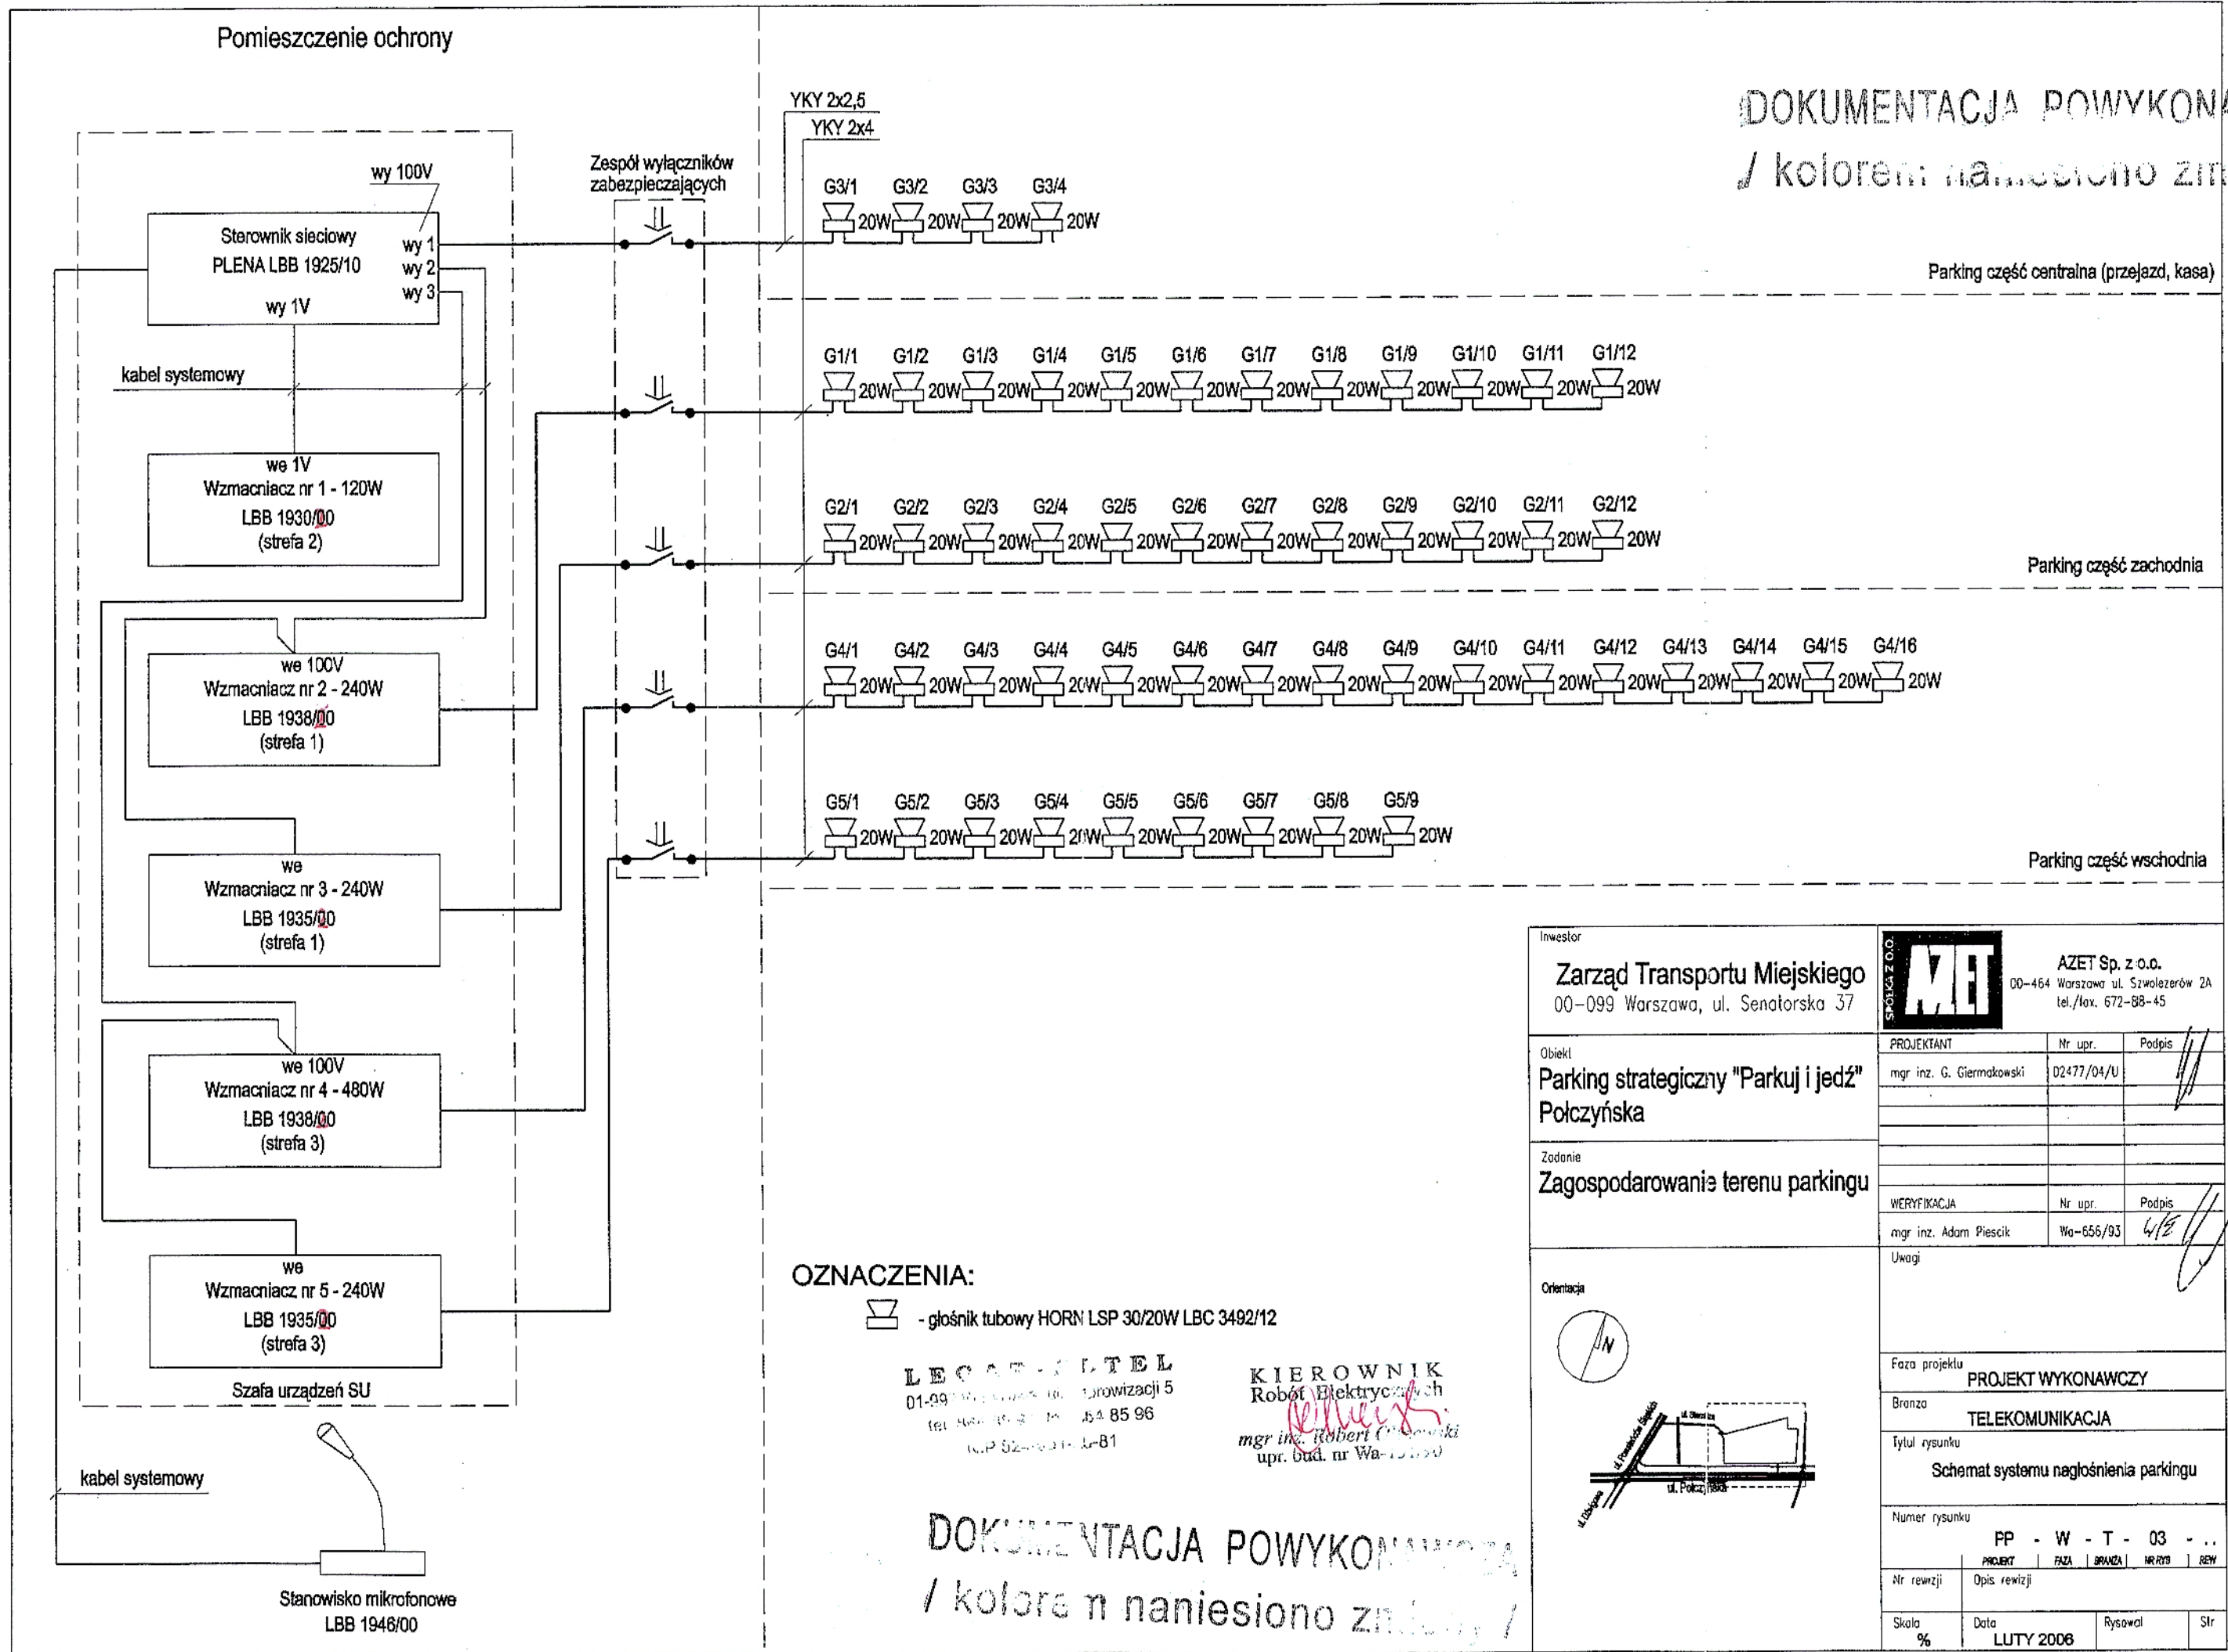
Pomieszczenie ochrony

YKY 2x2,5
YKY 2x4

DOKUMENTACJA POWYKON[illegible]
/ kolorem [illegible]

wy 100V

Zespół wyłączników zabezpieczających

Sterownik sieciowy
PLENA LBB 1925/10
wy 1V
wy 1
wy 2
wy 3

G3/1 G3/2 G3/3 G3/4
20W 20W 20W 20W

Parking część centralna (przejazd, kasa)

kabel systemowy

G1/1 G1/2 G1/3 G1/4 G1/5 G1/6 G1/7 G1/8 G1/9 G1/10 G1/11 G1/12
20W 20W 20W 20W 20W 20W 20W 20W 20W 20W 20W 20W

we 1V
Wzmacniacz nr 1 - 120W
LBB 1930/00
(strefa 2)

G2/1 G2/2 G2/3 G2/4 G2/5 G2/6 G2/7 G2/8 G2/9 G2/10 G2/11 G2/12
20W 20W 20W 20W 20W 20W 20W 20W 20W 20W 20W 20W

Parking część zachodnia

we 100V
Wzmacniacz nr 2 - 240W
LBB 1938/00
(strefa 1)

G4/1 G4/2 G4/3 G4/4 G4/5 G4/6 G4/7 G4/8 G4/9 G4/10 G4/11 G4/12 G4/13 G4/14 G4/15 G4/16
20W 20W 20W 20W 20W 20W 20W 20W 20W 20W 20W 20W 20W 20W 20W 20W

G5/1 G5/2 G5/3 G5/4 G5/5 G5/6 G5/7 G5/8 G5/9
20W 20W 20W 20W 20W 20W 20W 20W 20W

Parking część wschodnia

we
Wzmacniacz nr 3 - 240W
LBB 1935/00
(strefa 1)

we 100V
Wzmacniacz nr 4 - 480W
LBB 1938/00
(strefa 3)

we
Wzmacniacz nr 5 - 240W
LBB 1935/00
(strefa 3)

Szafa urządzeń SU

kabel systemowy

Stanowisko mikrofonowe
LBB 1946/00

OZNACZENIA:
- głośnik tubowy HORN LSP 30/20W LBC 3492/12

LEC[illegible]TEL
01-99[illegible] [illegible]rowizacji 5
tel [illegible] 64 85 96
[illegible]P 52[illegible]-81

KIEROWNIK
Robót Elektrycznych
mgr inż. Robert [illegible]ki
upr. bud. nr Wa-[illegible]

DOK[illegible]NTACJA POWYKON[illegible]
/ kolorem naniesiono zm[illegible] /

Inwestor
Zarząd Transportu Miejskiego
00-099 Warszawa, ul. Senatorska 37

AZET SPÓŁKA Z O.O.
AZET Sp. z o.o.
00-464 Warszawa ul. Szwoleżerów 2A
tel./fax. 672-88-45

Obiekt
Parking strategiczny "Parkuj i jedź" Połczyńska

PROJEKTANT | Nr upr. | Podpis
mgr inż. G. Giermakowski | 02477/04/U |

Zadanie
Zagospodarowanie terenu parkingu

WERYFIKACJA | Nr upr. | Podpis
mgr inż. Adam Piescik | Wa-656/93 |

Uwagi

Orientacja
N
ul. Połczyńska

Faza projektu
PROJEKT WYKONAWCZY
Branża
TELEKOMUNIKACJA
Tytuł rysunku
Schemat systemu nagłośnienia parkingu
Numer rysunku
PP - W - T - 03 - ..
PROJEKT FAZA BRANŻA NR RYS REW
Nr rewizji | Opis rewizji
Skala % | Data LUTY 2006 | Rysował | Str